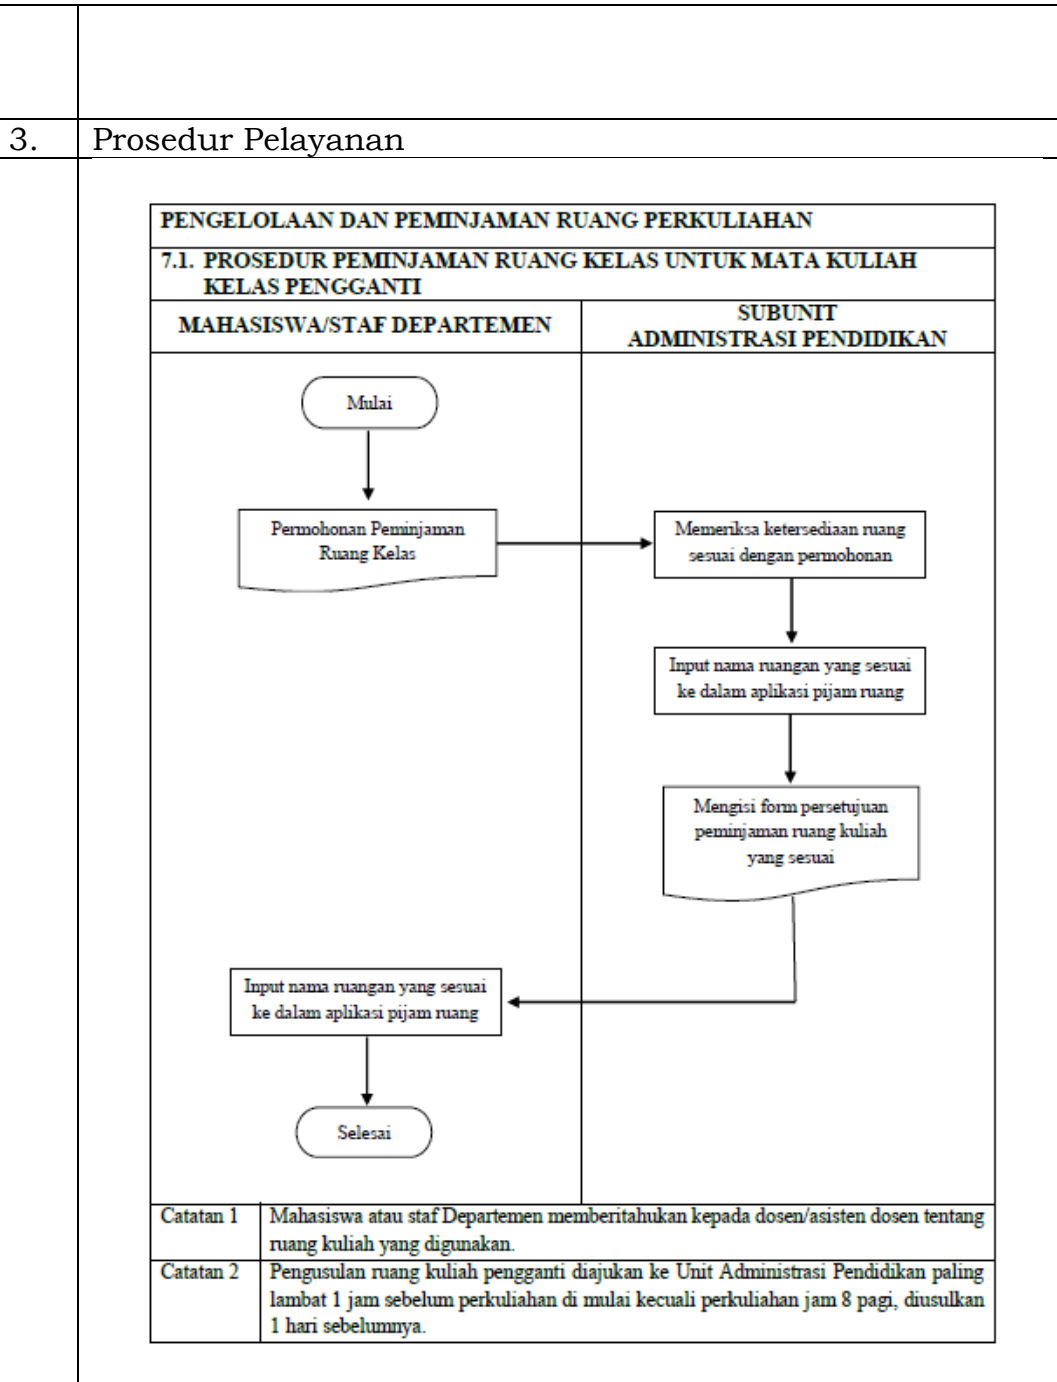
3. Prosedur Pelayanan

PENGELOLAAN DAN PEMINJAMAN RUANG PERKULIAHAN

7.1. PROSEDUR PEMINJAMAN RUANG KELAS UNTUK MATA KULIAH KELAS PENGGANTI

| MAHASISWA/STAF DEPARTEMEN | SUBUNIT ADMINISTRASI PENDIDIKAN |
|---|---|

Mulai

Permohonan Peminjaman Ruang Kelas

Memeriksa ketersediaan ruang sesuai dengan permohonan

Input nama ruangan yang sesuai ke dalam aplikasi pijam ruang

Mengisi form persetujuan peminjaman ruang kuliah yang sesuai

Input nama ruangan yang sesuai ke dalam aplikasi pijam ruang

Selesai

| Catatan 1 | Mahasiswa atau staf Departemen memberitahukan kepada dosen/asisten dosen tentang ruang kuliah yang digunakan. |
|---|---|
| Catatan 2 | Pengusulan ruang kuliah pengganti diajukan ke Unit Administrasi Pendidikan paling lambat 1 jam sebelum perkuliahan di mulai kecuali perkuliahan jam 8 pagi, diusulkan 1 hari sebelumnya. |